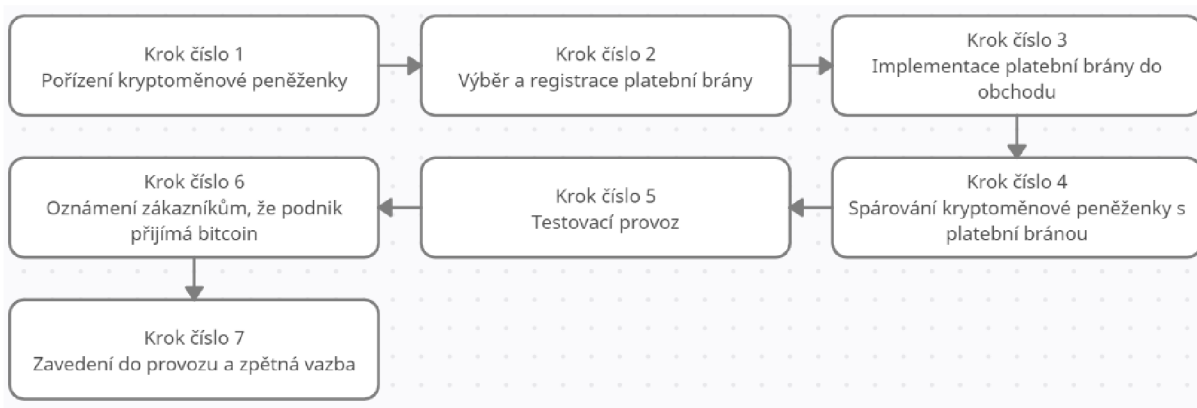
Krok číslo 1
Pořízení kryptoměnové peněženky

Krok číslo 2
Výběr a registrace platební brány

Krok číslo 3
Implementace platební brány do obchodu

Krok číslo 4
Spárování kryptoměnové peněženky s platební bránou

Krok číslo 5
Testovací provoz

Krok číslo 6
Oznámení zákazníkům, že podnik přijímá bitcoin

Krok číslo 7
Zavedení do provozu a zpětná vazba